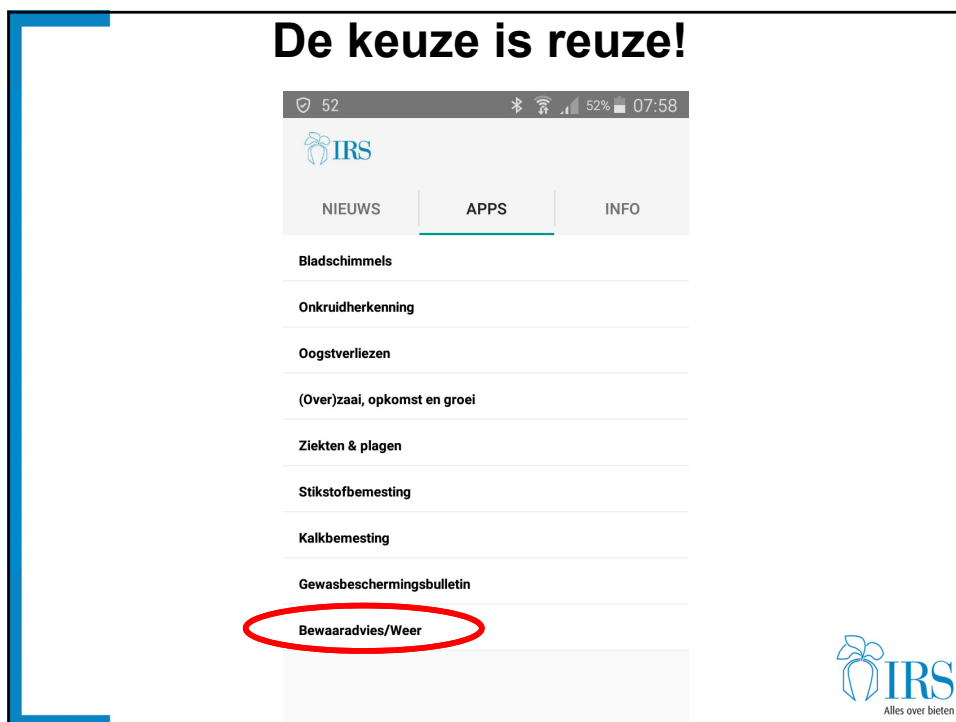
De keuze is reuze!

52 52% 07:58

IRS

NIEUWS APPS INFO

Bladschimmels

Onkruidherkenning

Oogstverliezen

(Over)zaai, opkomst en groei

Ziekten & plagen

Stikstofbemesting

Kalkbemesting

Gewasbeschermingsbulletin

Bewaaradvies/Weer

IRS
Alles over bieten